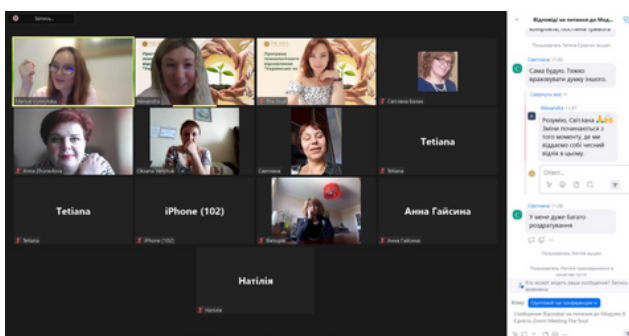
Запись...

Mariya Vunyasky
Alexandra
Eva Suri
Світлана Балан
Anna Zhuravlova
Oksana Yatchuk
Світлана
Tetiana
Tetiana
Tetiana
iPhone (102)
iPhone (102)
Вікторія
Анна Гайсина
Анна Гайсина
Наталія
Наталія

Відповіді на питання до Мод...
комфорте, постійна тривога
Пользователь Тетяна Сушонс вышел
Світлана 11:05
Сама будую. Тяжко враховувати думку іншого.
Свернуть все
Alexandra 11:07
Розумію, Світлана 🙏 Зміни починаються з того моменту, де ми віддаємо собі чесний звіт в цьому.
Ответ...
Світлана 11:08
У мене дуже багато роздратування
Пользователь Наталія вышел
Пользователь Наталія присоединился к конференции
Кто может видеть ваши сообщения? Запись в облаке
Кому: Групповой чат конференции
Сообщение Відповіді на питання до Модулю 6 Єдність Zoom Meeting The Soul